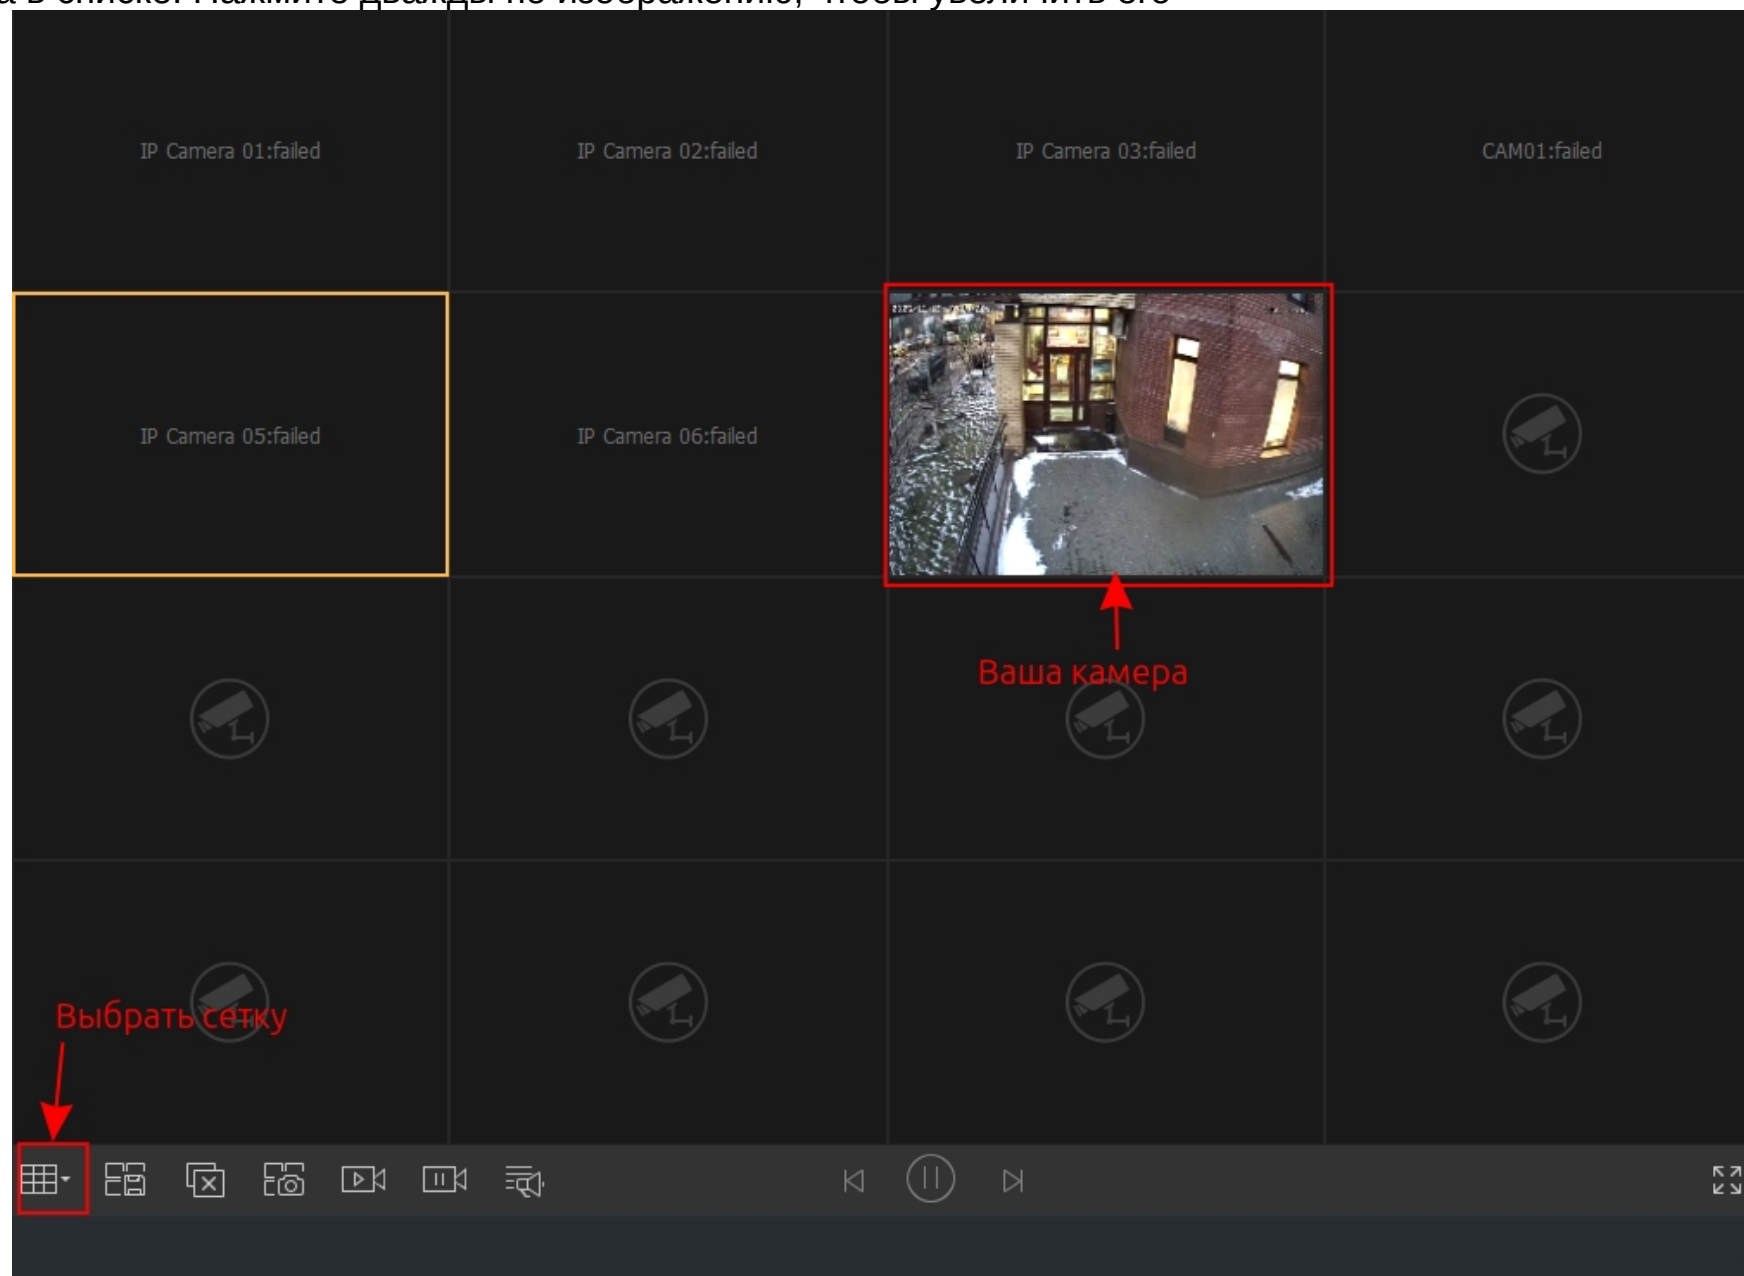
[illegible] в списке. Нажмите дважды по изображению, чтобы увеличить его

IP Camera 01:failed

IP Camera 02:failed

IP Camera 03:failed

CAM01:failed

IP Camera 05:failed

IP Camera 06:failed

Ваша камера

Выбрать сетку